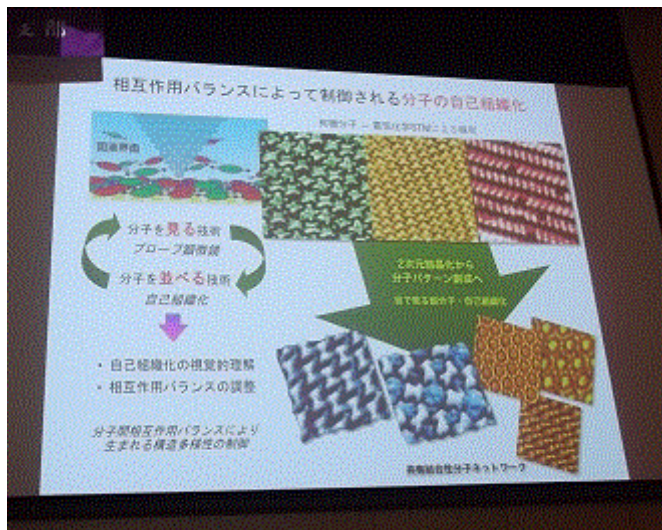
相互作用バランスによって制御される分子の自己組織化

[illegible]

固液界面

分子を見る技術
プローブ顕微鏡

分子を並べる技術
自己組織化

・自己組織化の視覚的理解
・相互作用バランスの調整

分子間相互作用バランスにより生まれる構造多様性の制御

2次元結晶から分子パターン創成へ

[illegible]

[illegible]分子ネットワーク